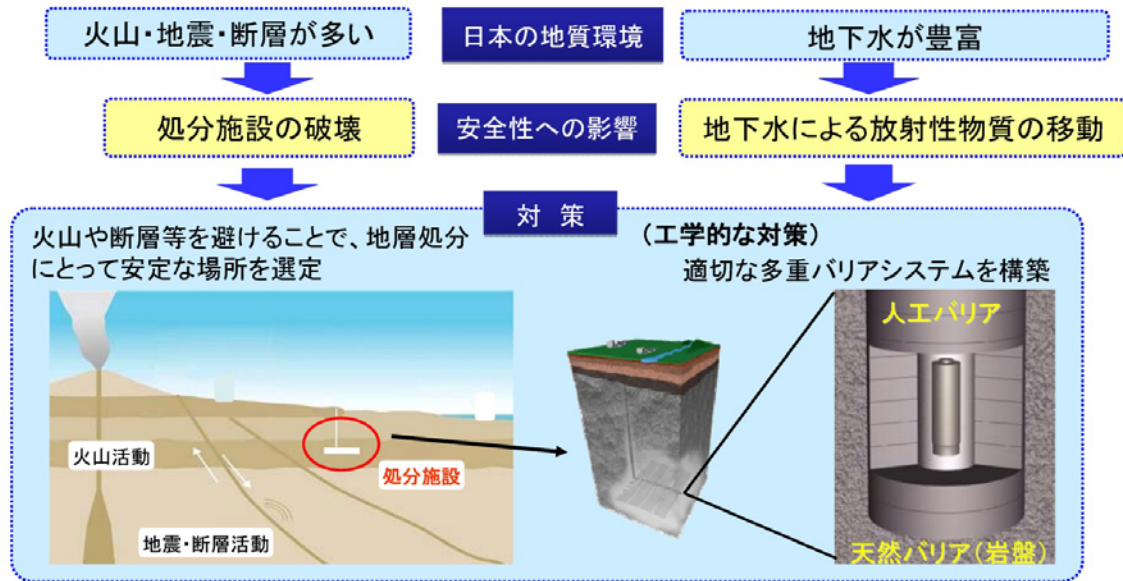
火山･地震･断層が多い

日本の地質環境

地下水が豊富

処分施設の破壊

安全性への影響

地下水による放射性物質の移動

対　策

火山や断層等を避けることで、地層処分にとって安定な場所を選定

（工学的な対策）
適切な多重バリアシステムを構築

火山活動

処分施設

地震･断層活動

人工バリア

天然バリア（岩盤）